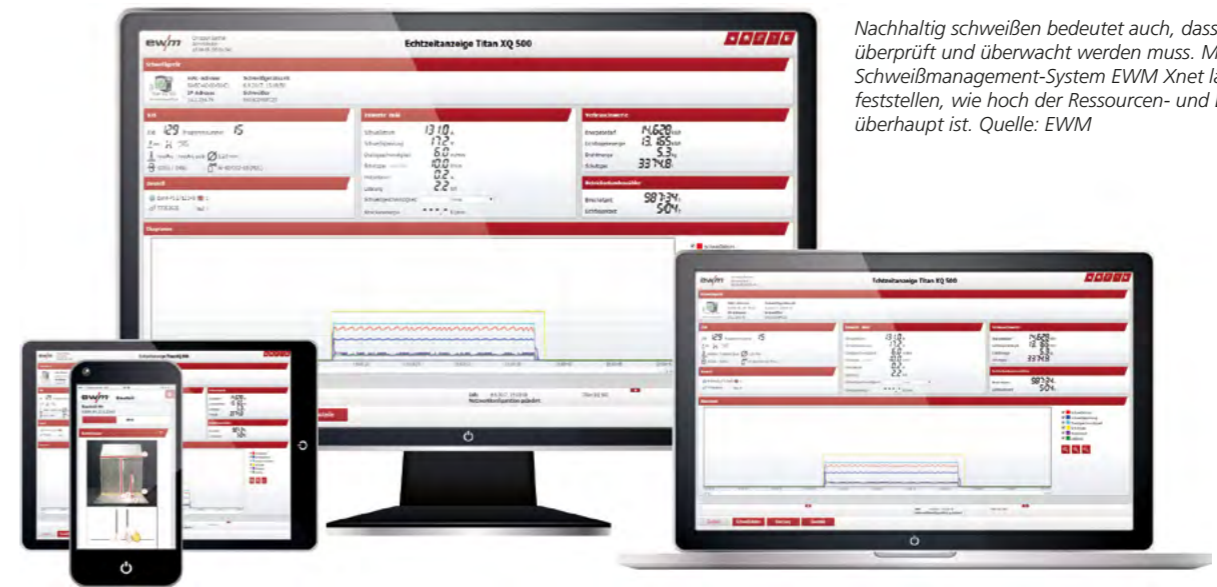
Nachhaltig schweißen bedeutet auch, dass überprüft und überwacht werden muss. M Schweißmanagement-System EWM Xnet la feststellen, wie hoch der Ressourcen- und überhaupt ist. Quelle: EWM

ewm

Echtzeitanzeige Titan XQ 500

Schweißgerät

Job

129

15

Verbrauchswerte

14,620

13,165

5,3

3374,8

Betriebsstundenzähler

987:24

504

13,1

17,2

6,0

10,0

0,2

2,2

Diagramm

ewm

Echtzeitanzeige Titan XQ 500

129

15

13,1

17,2

6,0

14,620

13,165

5,3

3374,8

987:24

504

ewm

Standort